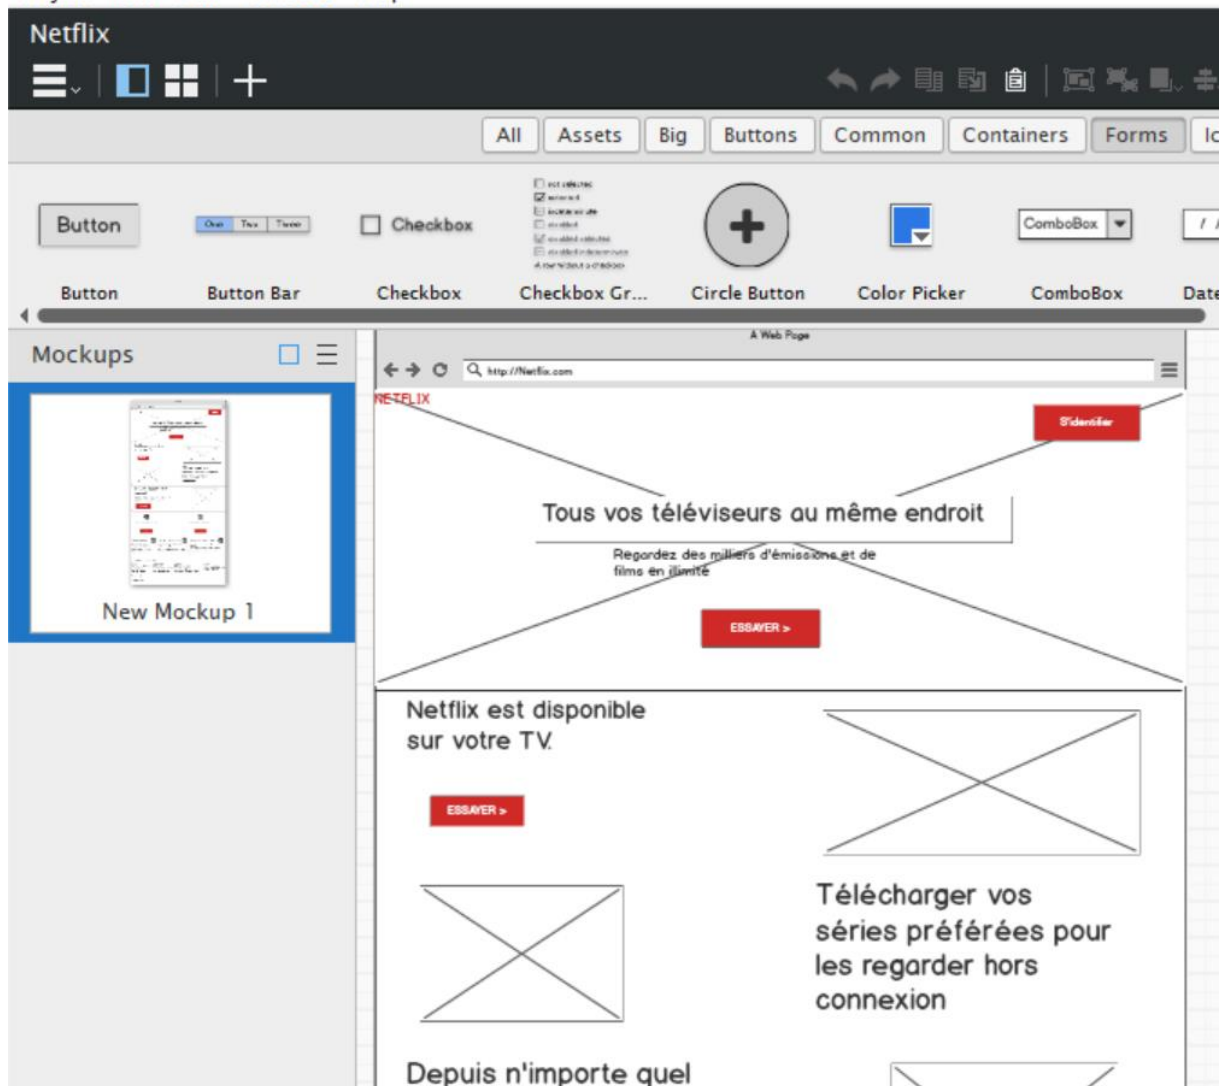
Netflix

All Assets Big Buttons Common Containers Forms Ic

Button
One Two Three
Checkbox
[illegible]
Date

Button Button Bar Checkbox Checkbox Gr... Circle Button Color Picker ComboBox Date

ComboBox

Mockups

New Mockup 1

A Web Page

http://Netflix.com

NETFLIX

S'identifier

Tous vos téléviseurs au même endroit

Regardez des milliers d'émissions et de films en illimité

ESSAYER >

Netflix est disponible sur votre TV.

ESSAYER >

Télécharger vos séries préférées pour les regarder hors connexion

Depuis n'importe quel